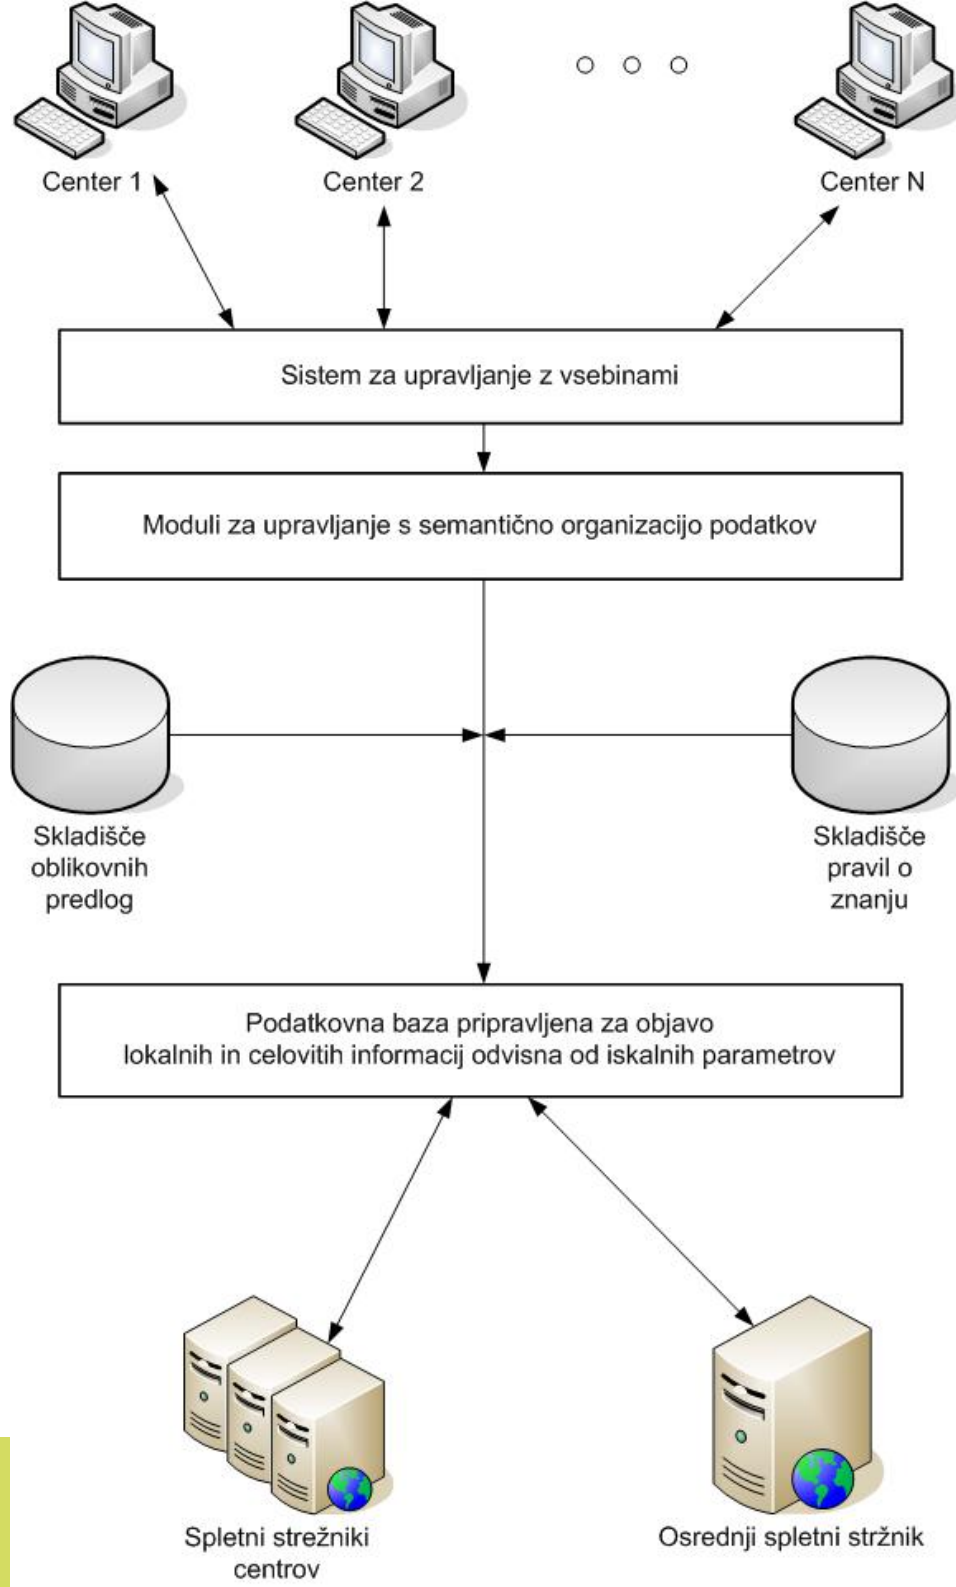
Center 1

Center 2

Center N

Sistem za upravljanje z vsebinami

Moduli za upravljanje s semantično organizacijo podatkov

Skladišče oblikovnih predlog

Skladišče pravil o znanju

Podatkovna baza pripravljena za objavo lokalnih in celovitih informacij odvisna od iskalnih parametrov

Spletni strežniki centrov

Osrednji spletni stržnik